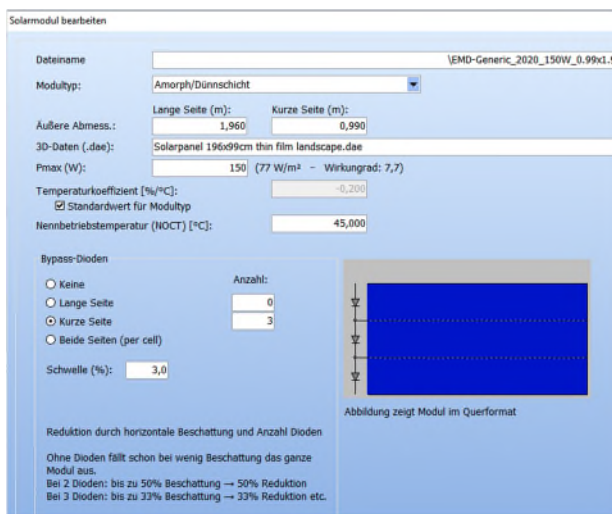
Solarmodul bearbeiten

Dateiname \EMD-Generic_2020_150W_0.99x1.9

Modultyp: Amorph/Dünnschicht

Lange Seite (m): Kurze Seite (m):

Äußere Abmess.: 1,960 0,990

3D-Daten (.dae): Solarpanel 196x99cm thin film landscape.dae

Pmax (W): 150 (77 W/m² – Wirkungrad: 7,7)

Temperaturkoeffizient [%/°C]: -0,200

☑ Standardwert für Modultyp

Nennbetriebstemperatur (NOCT) [°C]: 45,000

Bypass-Dioden

Anzahl:

○ Keine

○ Lange Seite 0

⦿ Kurze Seite 3

○ Beide Seiten (per cell)

Schwelle (%): 3,0

Abbildung zeigt Modul im Querformat

Reduktion durch horizontale Beschattung und Anzahl Dioden

Ohne Dioden fällt schon bei wenig Beschattung das ganze Modul aus.
Bei 2 Dioden: bis zu 50% Beschattung → 50% Reduktion
Bei 3 Dioden: bis zu 33% Beschattung → 33% Reduktion etc.